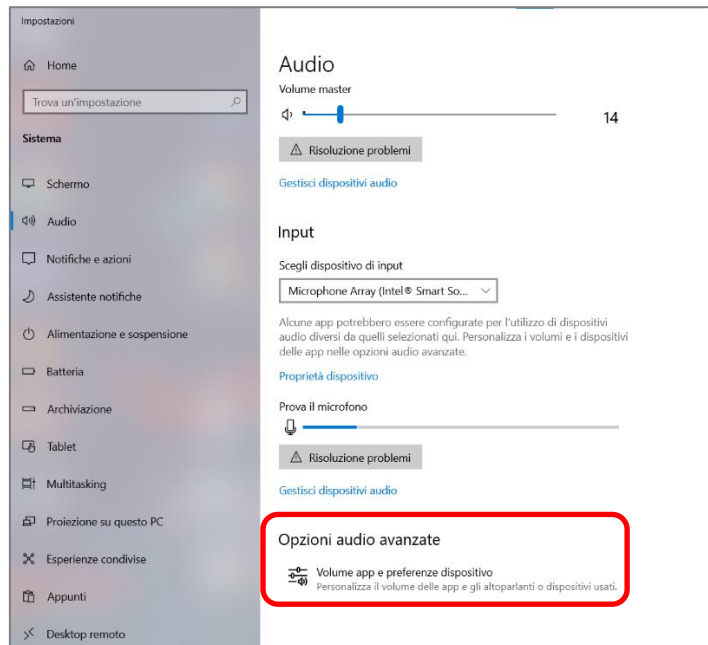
Impostazioni

Home

Trova un'impostazione

Sistema

Schermo

Audio

Notifiche e azioni

Assistente notifiche

Alimentazione e sospensione

Batteria

Archiviazione

Tablet

Multitasking

Proiezione su questo PC

Esperienze condivise

Appunti

Desktop remoto

Audio

Volume master

14

Risoluzione problemi

Gestisci dispositivi audio

Input

Scegli dispositivo di input

Microphone Array (Intel® Smart So...

Alcune app potrebbero essere configurate per l'utilizzo di dispositivi audio diversi da quelli selezionati qui. Personalizza i volumi e i dispositivi delle app nelle opzioni audio avanzate.

Proprietà dispositivo

Prova il microfono

Risoluzione problemi

Gestisci dispositivi audio

Opzioni audio avanzate

Volume app e preferenze dispositivo
Personalizza il volume delle app e gli altoparlanti o dispositivi usati.